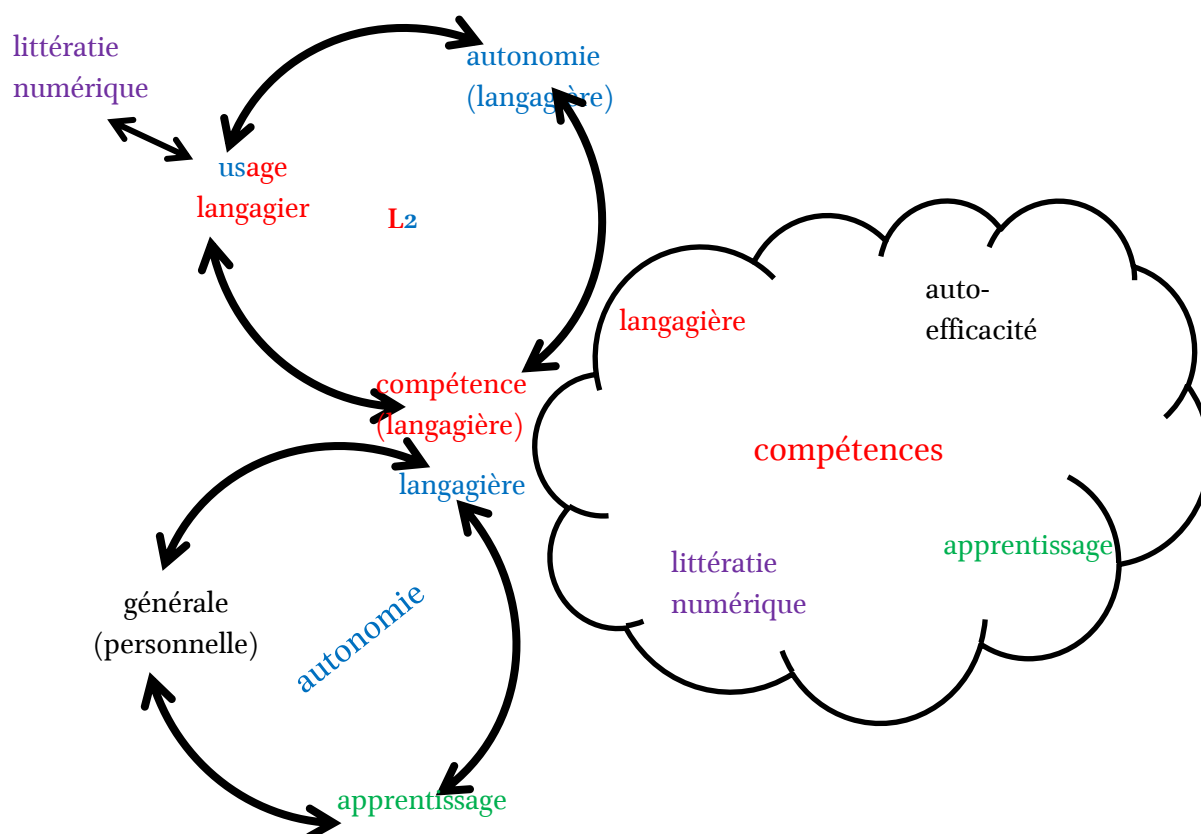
littératie numérique

autonomie (langagière)

usage langagier

L2

compétence (langagière)

langagière

générale (personnelle)

autonomie

apprentissage

langagière

auto-efficacité

compétences

littératie numérique

apprentissage